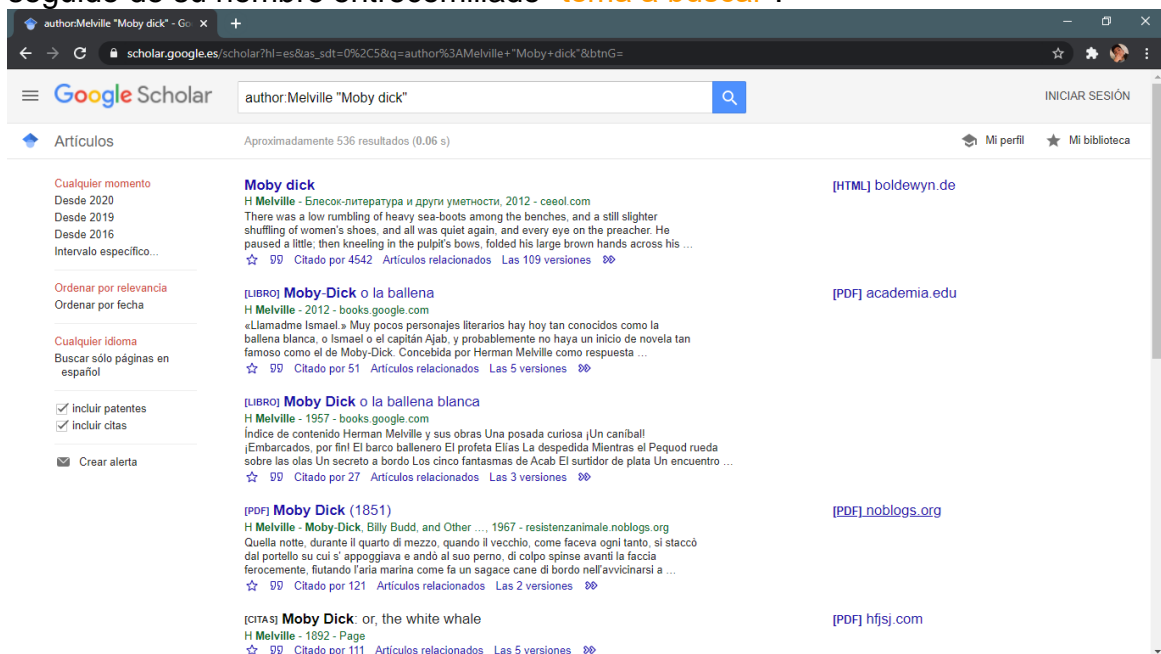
author:Melville "Moby dick" - Go ×

scholar.google.es/scholar?hl=es&as_sdt=0%2C5&q=author%3AMelville+"Moby+dick"&btnG=

Google Scholar

author:Melville "Moby dick"

INICIAR SESIÓN

Artículos

Aproximadamente 536 resultados (0.06 s)

Mi perfil

Mi biblioteca

Cualquier momento
Desde 2020
Desde 2019
Desde 2016
Intervalo específico...

Ordenar por relevancia
Ordenar por fecha

Cualquier idioma
Buscar sólo páginas en español

incluir patentes
incluir citas

Crear alerta

Moby dick
H Melville - Блесок-литература и други уметности, 2012 - ceeol.com
There was a low rumbling of heavy sea-boots among the benches, and a still slighter shuffling of women's shoes, and all was quiet again, and every eye on the preacher. He paused a little; then kneeling in the pulpit's bows, folded his large brown hands across his ...
Citado por 4542 Artículos relacionados Las 109 versiones

[HTML] boldewyn.de

[LIBRO] Moby-Dick o la ballena
H Melville - 2012 - books.google.com
«Llamadme Ismael.» Muy pocos personajes literarios hay hoy tan conocidos como la ballena blanca, o Ismael o el capitán Ajab, y probablemente no haya un inicio de novela tan famoso como el de Moby-Dick. Concebida por Herman Melville como respuesta ...
Citado por 51 Artículos relacionados Las 5 versiones

[PDF] academia.edu

[LIBRO] Moby Dick o la ballena blanca
H Melville - 1957 - books.google.com
Índice de contenido Herman Melville y sus obras Una posada curiosa ¡Un caníbal! ¡Embarcados, por fin! El barco ballenero El profeta Elías La despedida Mientras el Pequod rueda sobre las olas Un secreto a bordo Los cinco fantasmas de Acab El surtidor de plata Un encuentro ...
Citado por 27 Artículos relacionados Las 3 versiones

[PDF] Moby Dick (1851)
H Melville - Moby-Dick, Billy Budd, and Other ..., 1967 - resistenzanimale.noblogs.org
Quella notte, durante il quarto di mezzo, quando il vecchio, come faceva ogni tanto, si staccò dal portello su cui s' appoggiava e andò al suo perno, di colpo spinse avanti la faccia ferocemente, fiutando l'aria marina come fa un sagace cane di bordo nell'avvicinarsi a ...
Citado por 121 Artículos relacionados Las 2 versiones

[PDF] noblogs.org

[CITAS] Moby Dick: or, the white whale
H Melville - 1892 - Page
Citado por 111 Artículos relacionados Las 5 versiones

[PDF] hfjsj.com